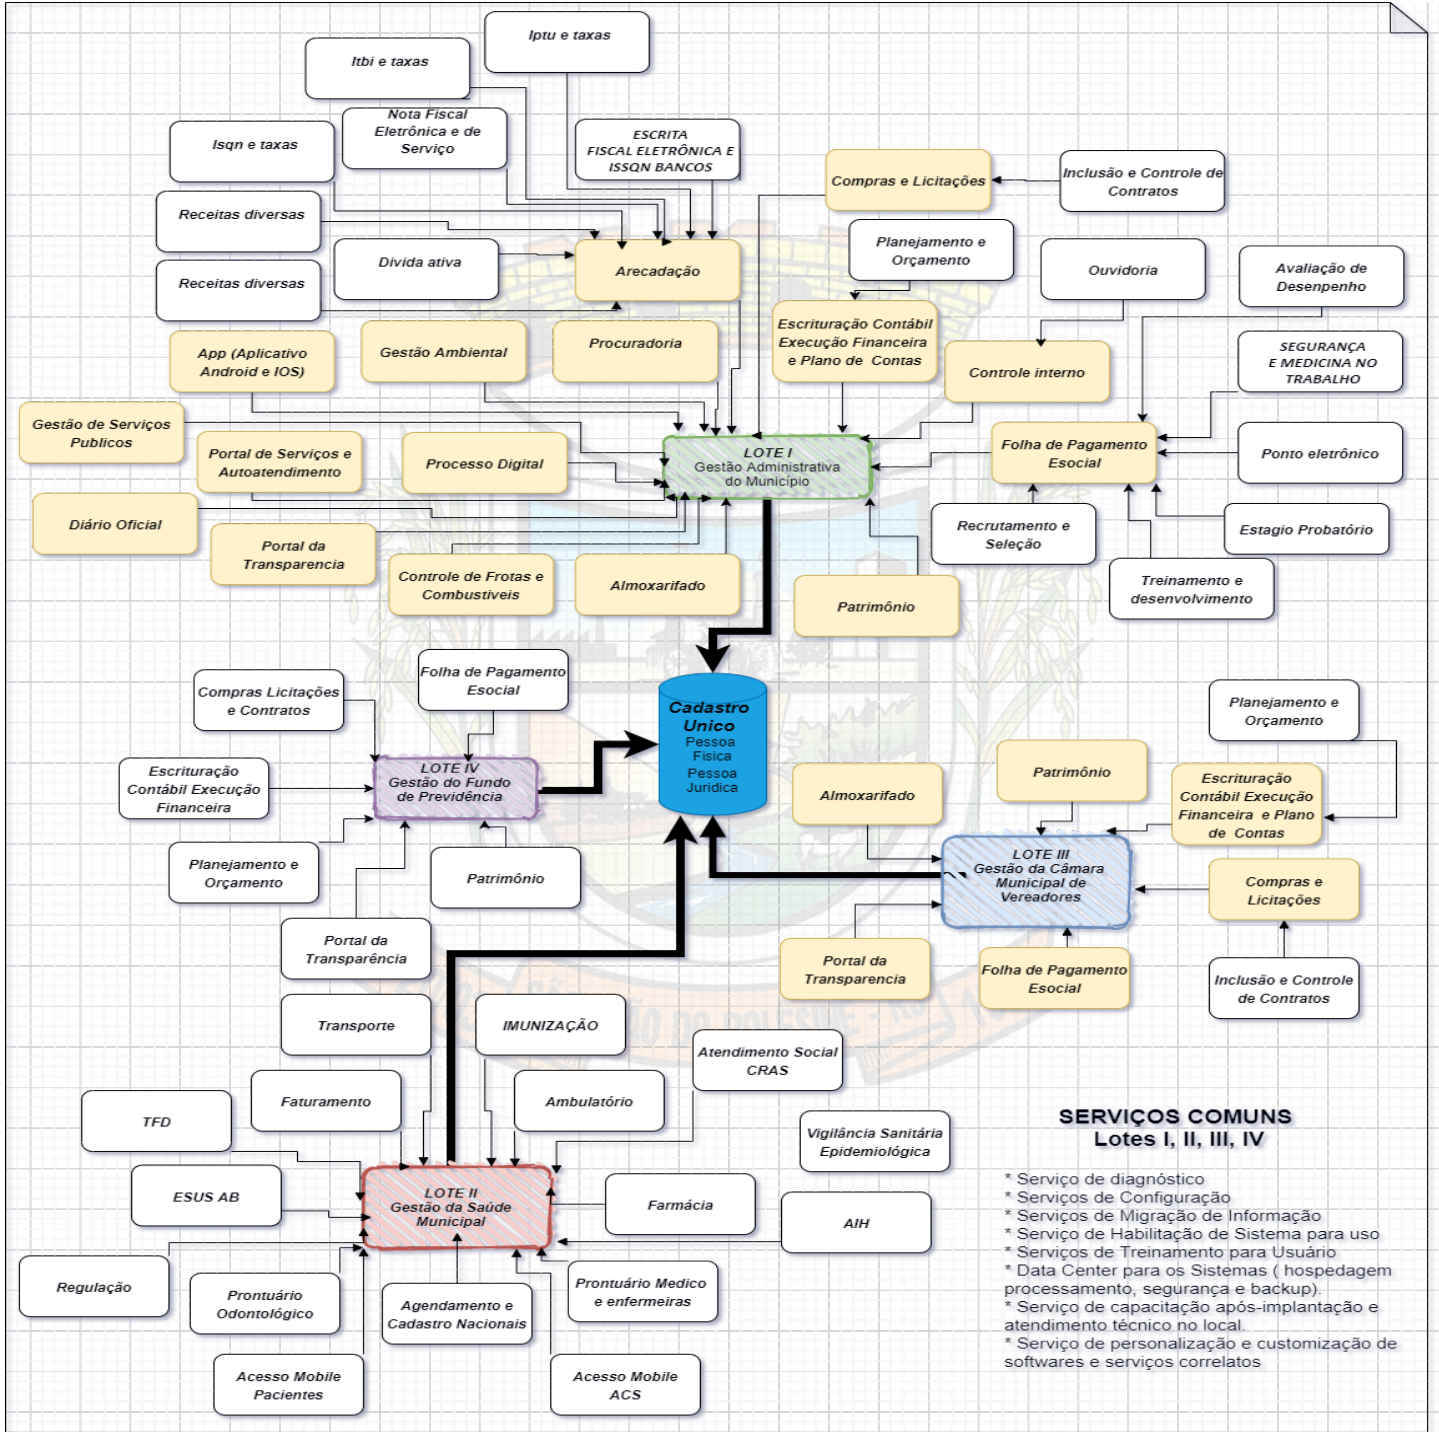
Iptu e taxas

Itbi e taxas

Nota Fiscal Eletrônica e de Serviço

Isqn e taxas

ESCRITA FISCAL ELETRÔNICA E ISSQN BANCOS

Compras e Licitações

Inclusão e Controle de Contratos

Receitas diversas

Divida ativa

Arecadação

Planejamento e Orçamento

Ouvidoria

Avaliação de Desenpenho

Receitas diversas

Escrituração Contábil Execução Financeira e Plano de Contas

App (Aplicativo Android e IOS)

Gestão Ambiental

Procuradoria

Controle interno

SEGURANÇA E MEDICINA NO TRABALHO

Gestão de Serviços Publicos

Portal de Serviços e Autoatendimento

Processo Digital

LOTE I
Gestão Administrativa do Município

Folha de Pagamento Esocial

Ponto eletrônico

Diário Oficial

Portal da Transparencia

Recrutamento e Seleção

Estagio Probatório

Controle de Frotas e Combustiveis

Almoxarifado

Patrimônio

Treinamento e desenvolvimento

Compras Licitações e Contratos

Folha de Pagamento Esocial

Cadastro Unico
Pessoa Fisica
Pessoa Juridica

Planejamento e Orçamento

Escrituração Contábil Execução Financeira

LOTE IV
Gestão do Fundo de Previdência

Patrimônio

Almoxarifado

Escrituração Contábil Execução Financeira e Plano de Contas

Planejamento e Orçamento

Patrimônio

LOTE III
Gestão da Câmara Municipal de Vereadores

Compras e Licitações

Portal da Transparência

Portal da Transparencia

Folha de Pagamento Esocial

Inclusão e Controle de Contratos

Transporte

IMUNIZAÇÃO

Atendimento Social CRAS

TFD

Faturamento

Ambulatório

Vigilância Sanitária Epidemiológica

SERVIÇOS COMUNS
Lotes I, II, III, IV

ESUS AB

LOTE II
Gestão da Saúde Municipal

Farmácia

AIH

* Serviço de diagnóstico
* Serviços de Configuração
* Serviços de Migração de Informação
* Serviço de Habilitação de Sistema para uso
* Serviços de Treinamento para Usuário
* Data Center para os Sistemas ( hospedagem processamento, segurança e backup).
* Serviço de capacitação após-implantação e atendimento técnico no local.
* Serviço de personalização e customização de softwares e serviços correlatos

Regulação

Prontuário Odontológico

Agendamento e Cadastro Nacionais

Prontuário Medico e enfermeiras

Acesso Mobile Pacientes

Acesso Mobile ACS